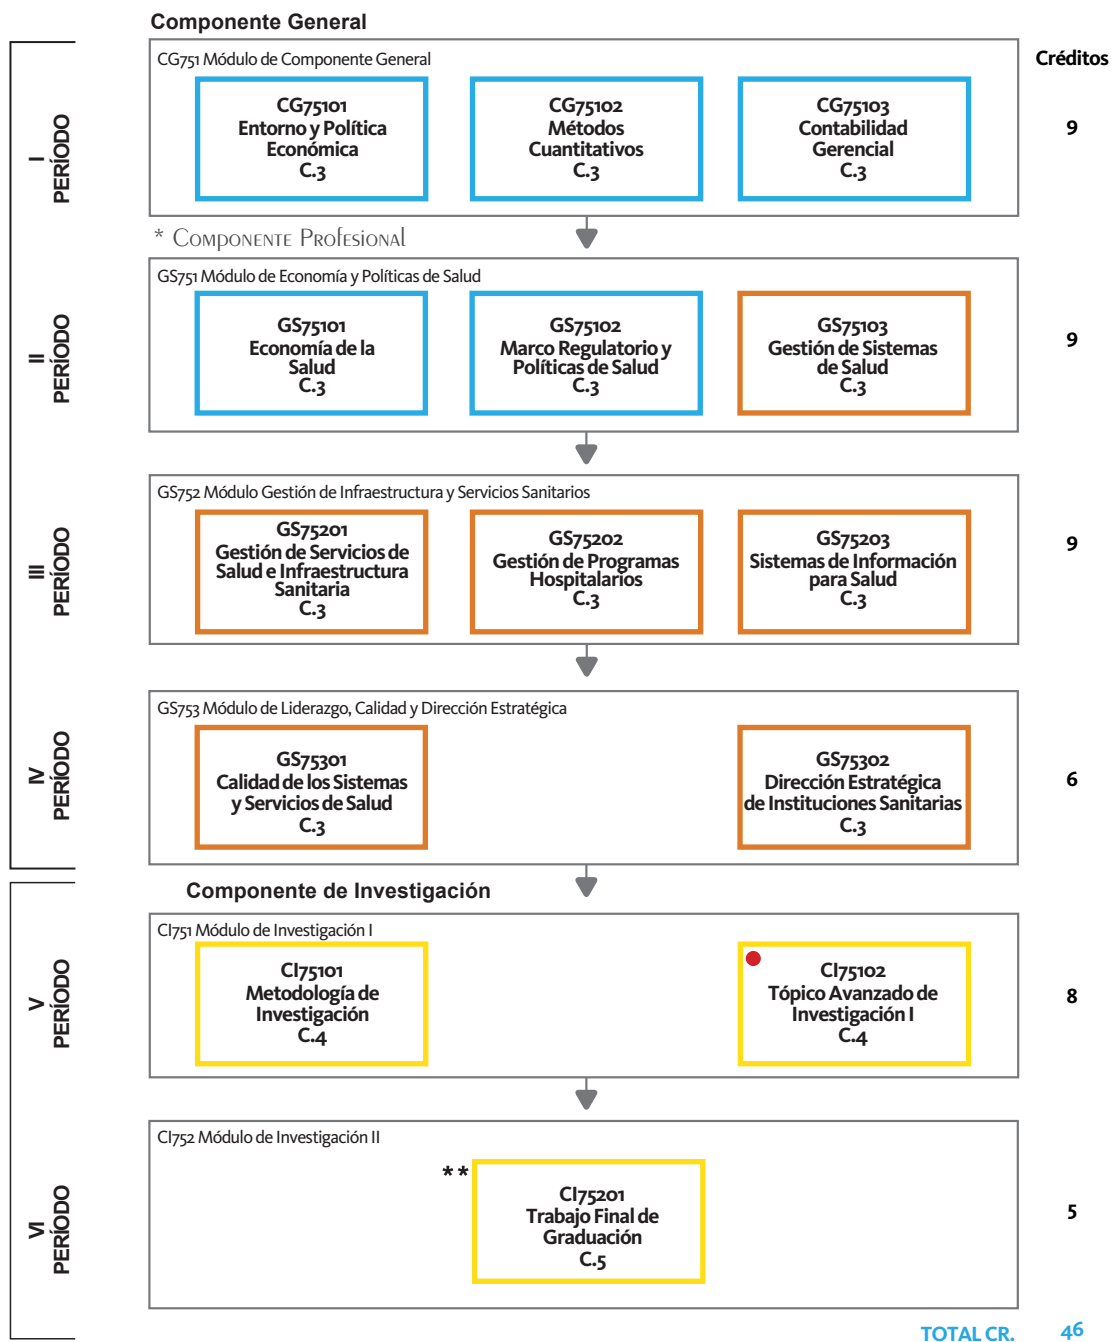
Componente General

Créditos

I PERÍODO

CG751 Módulo de Componente General

CG75101
Entorno y Política Económica
C.3

CG75102
Métodos Cuantitativos
C.3

CG75103
Contabilidad Gerencial
C.3

9

* Componente Profesional

II PERÍODO

GS751 Módulo de Economía y Políticas de Salud

GS75101
Economía de la Salud
C.3

GS75102
Marco Regulatorio y Políticas de Salud
C.3

GS75103
Gestión de Sistemas de Salud
C.3

9

III PERÍODO

GS752 Módulo Gestión de Infraestructura y Servicios Sanitarios

GS75201
Gestión de Servicios de Salud e Infraestructura Sanitaria
C.3

GS75202
Gestión de Programas Hospitalarios
C.3

GS75203
Sistemas de Información para Salud
C.3

9

IV PERÍODO

GS753 Módulo de Liderazgo, Calidad y Dirección Estratégica

GS75301
Calidad de los Sistemas y Servicios de Salud
C.3

GS75302
Dirección Estratégica de Instituciones Sanitarias
C.3

6

Componente de Investigación

V PERÍODO

CI751 Módulo de Investigación I

CI75101
Metodología de Investigación
C.4

CI75102
Tópico Avanzado de Investigación I
C.4

8

VI PERÍODO

CI752 Módulo de Investigación II

**

CI75201
Trabajo Final de Graduación
C.5

5

TOTAL CR. 46